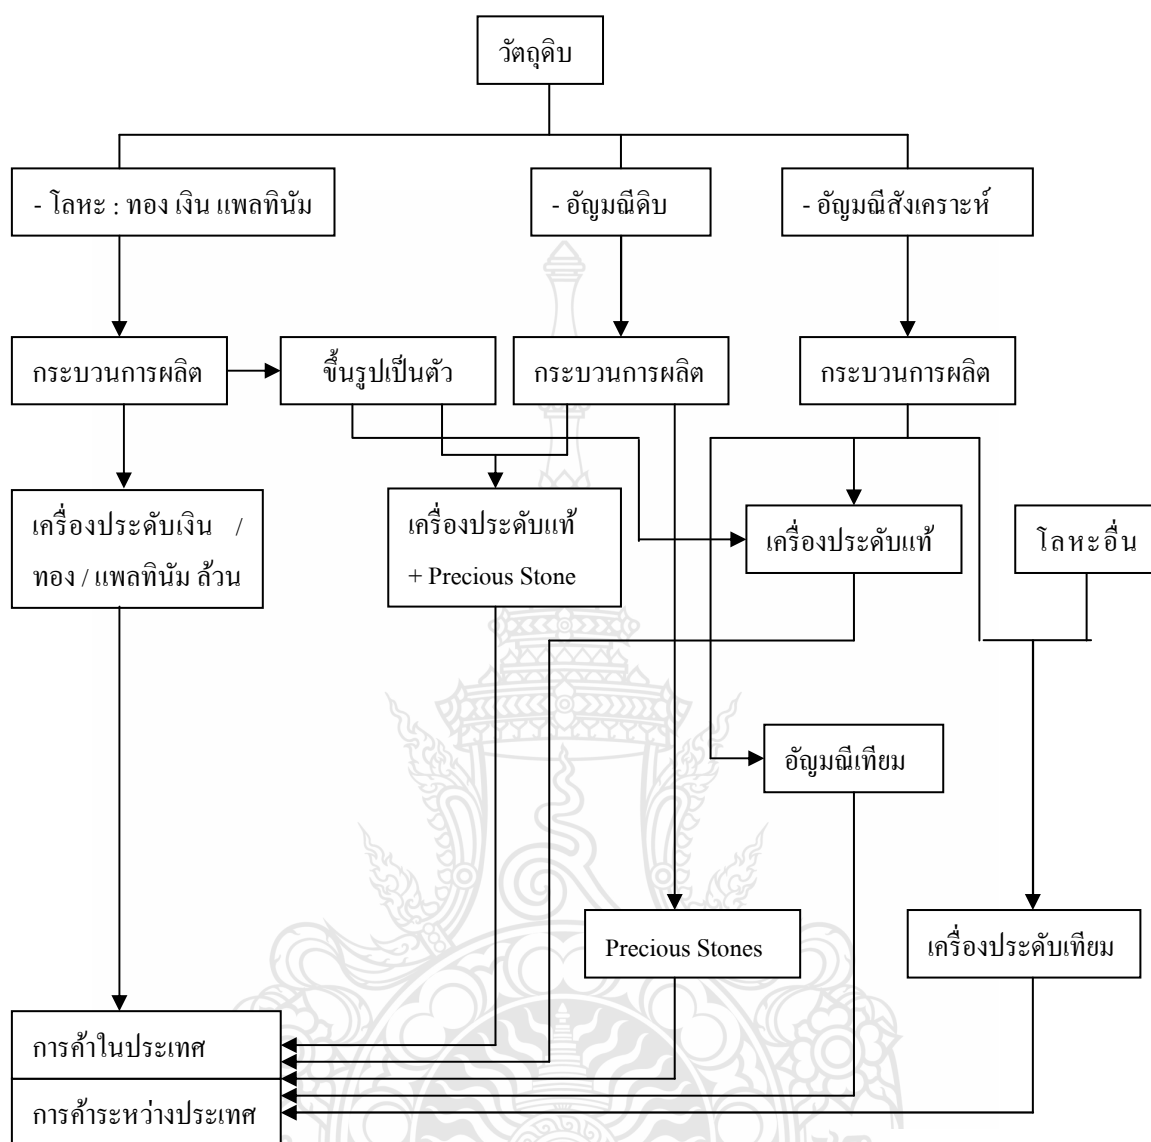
วัตถุดิบ

- โลหะ : ทอง เงิน แพลทินัม

- อัญมณีดิบ

- อัญมณีสังเคราะห์

กระบวนการผลิต

ขึ้นรูปเป็นตัว

กระบวนการผลิต

กระบวนการผลิต

เครื่องประดับเงิน / ทอง / แพลทินัม ล้วน

เครื่องประดับแท้ + Precious Stone

เครื่องประดับแท้

โลหะอื่น

อัญมณีเทียม

Precious Stones

เครื่องประดับเทียม

การค้าในประเทศ

การค้าระหว่างประเทศ